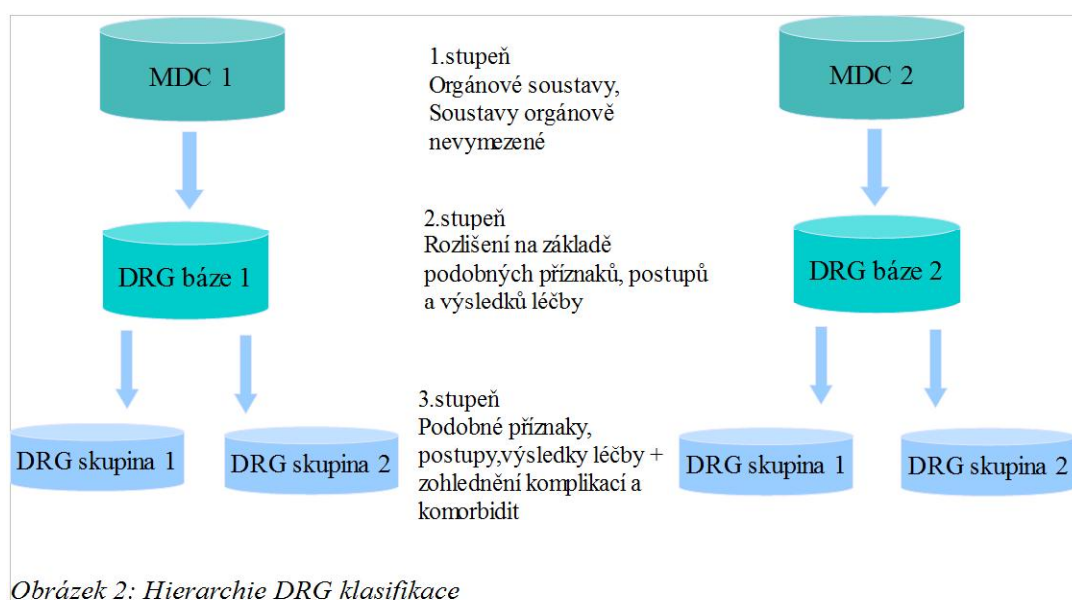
MDC 1

1.stupeň
Orgánové soustavy,
Soustavy orgánově nevymezené

MDC 2

DRG báze 1

2.stupeň
Rozlišení na základě podobných příznaků, postupů a výsledků léčby

DRG báze 2

DRG skupina 1

DRG skupina 2

3.stupeň
Podobné příznaky, postupy,výsledky léčby + zohlednění komplikací a komorbidit

DRG skupina 1

DRG skupina 2

Obrázek 2: Hierarchie DRG klasifikace